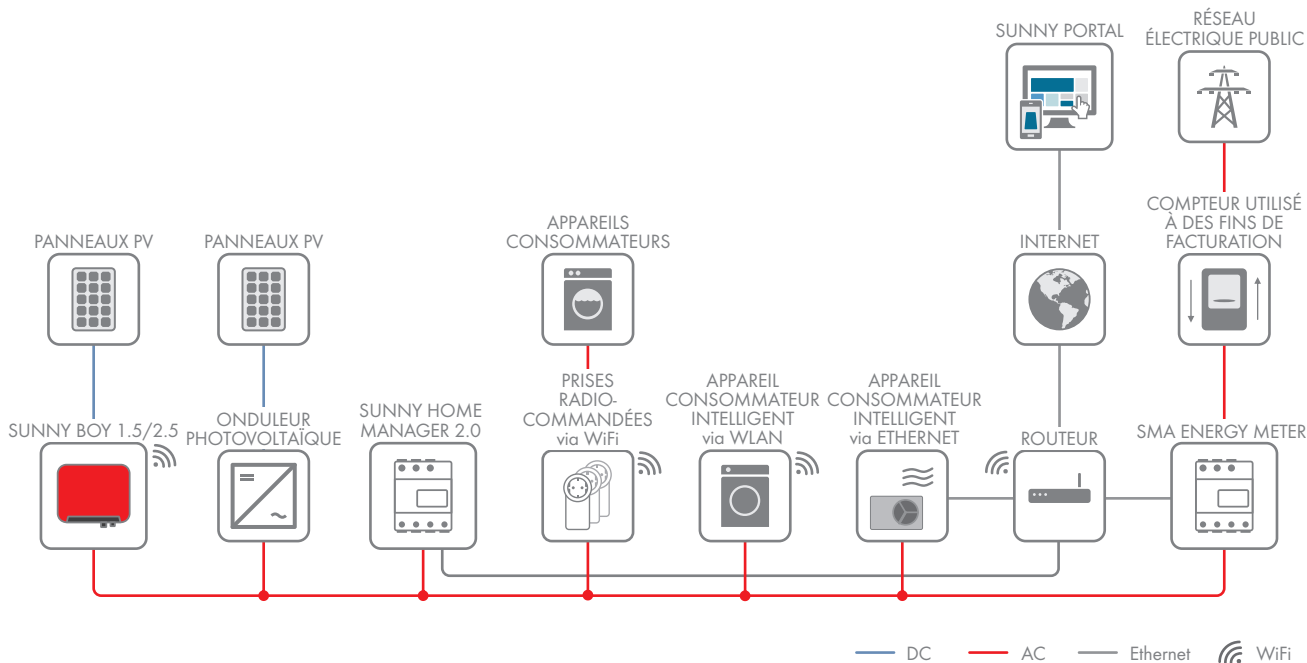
SUNNY PORTAL

RÉSEAU ÉLECTRIQUE PUBLIC

COMPTEUR UTILISÉ À DES FINS DE FACTURATION

INTERNET

APPAREILS CONSOMMATEURS

PANNEAUX PV

PANNEAUX PV

SUNNY BOY 1.5/2.5

ONDULEUR PHOTOVOLTAÏQUE

SUNNY HOME MANAGER 2.0

PRISES RADIO-COMMANDÉES via WiFi

APPAREIL CONSOMMATEUR INTELLIGENT via WLAN

APPAREIL CONSOMMATEUR INTELLIGENT via ETHERNET

ROUTEUR

SMA ENERGY METER

DC AC Ethernet WiFi